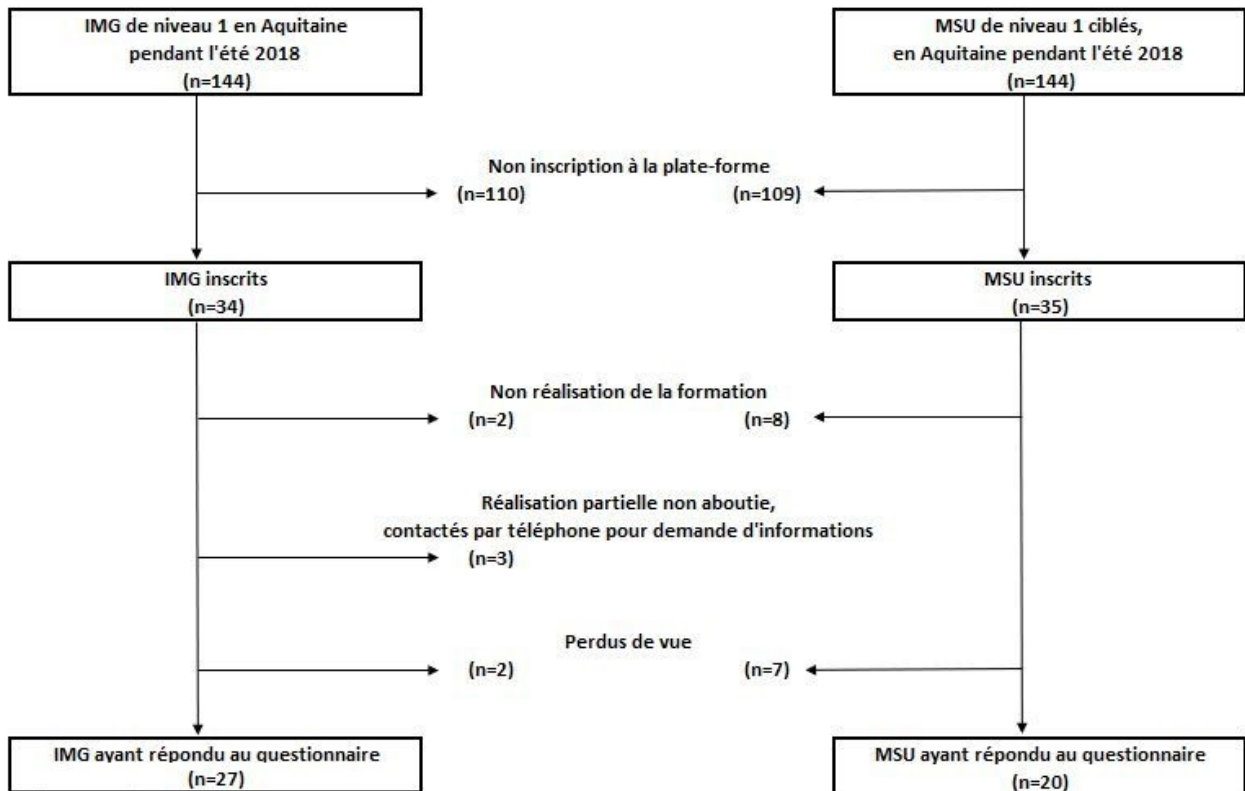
IMG de niveau 1 en Aquitaine pendant l'été 2018
(n=144)

MSU de niveau 1 ciblés, en Aquitaine pendant l'été 2018
(n=144)

Non inscription à la plate-forme
(n=110)
(n=109)

IMG inscrits
(n=34)

MSU inscrits
(n=35)

Non réalisation de la formation
(n=2)
(n=8)

Réalisation partielle non aboutie, contactés par téléphone pour demande d'informations
(n=3)

Perdus de vue
(n=2)
(n=7)

IMG ayant répondu au questionnaire
(n=27)

MSU ayant répondu au questionnaire
(n=20)